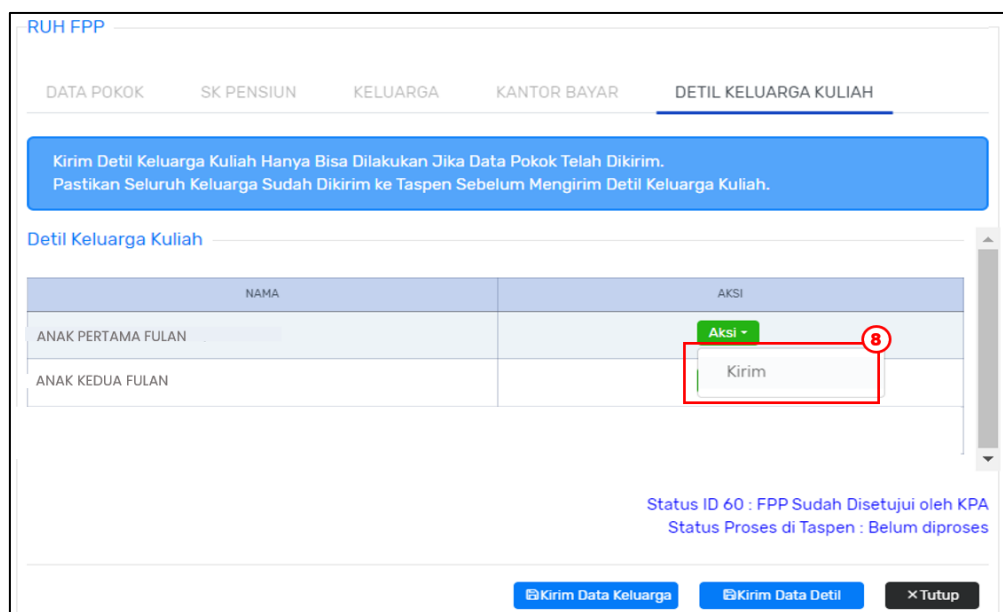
RUH FPP

DATA POKOK SK PENSIUN KELUARGA KANTOR BAYAR DETIL KELUARGA KULIAH

Kirim Detil Keluarga Kuliah Hanya Bisa Dilakukan Jika Data Pokok Telah Dikirim.
Pastikan Seluruh Keluarga Sudah Dikirim ke Taspen Sebelum Mengirim Detil Keluarga Kuliah.

Detil Keluarga Kuliah

| NAMA | AKSI |
|---|---|
| ANAK PERTAMA FULAN | Aksi ▾ |
| ANAK KEDUA FULAN | Kirim |

8

Status ID 60 : FPP Sudah Disetujui oleh KPA
Status Proses di Taspen : Belum diproses

Kirim Data Keluarga Kirim Data Detil × Tutup